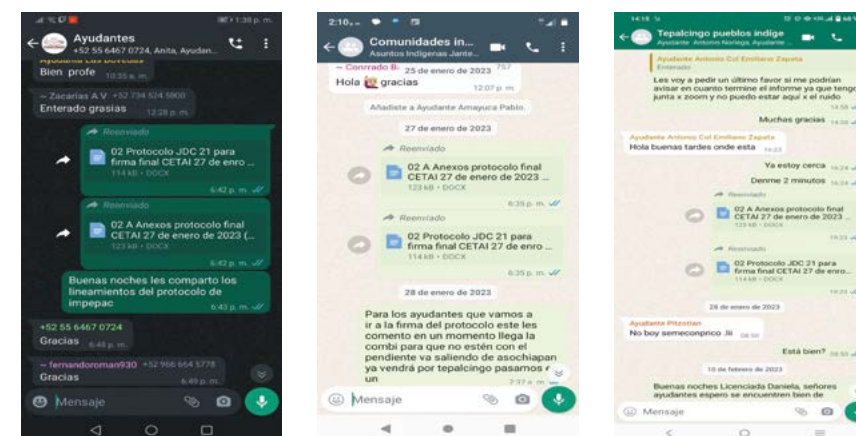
Ayudantes
+52 55 6467 0724, Anita, Ayudan...

Bien profe 10:35 a.m.

~ Zacarias A V +52 734 524 5900
Enterado grasias 12:28 p.m.

Reenviado
02 Protocolo JDC 21 para firma final CETAI 27 de enero ...
114 kB • DOCX
6:42 p.m.

Reenviado
02 A Anexos protocolo final CETAI 27 de enero de 2023 (...
123 kB • DOCX
6:42 p.m.

Buenas noches les comparto los lineamientos del protocolo de impepac
6:43 p.m.

+52 55 6467 0724
Gracias 6:48 p.m.

~ fernandoroman930 +52 966 664 5778
Gracias 6:49 p.m.

Mensaje

2:10
Comunidades in...
Asuntos Indígenas Jante...

~ Conrrado B 25 de enero de 2023
Hola gracias 12:07 p.m.

Añadiste a Ayudante Amayuca Pablo.

27 de enero de 2023

Reenviado
02 A Anexos protocolo final CETAI 27 de enero de 2023 ...
123 kB • DOCX
6:35 p.m.

Reenviado
02 Protocolo JDC 21 para firma final CETAI 27 de enero ...
114 kB • DOCX
6:35 p.m.

28 de enero de 2023

Para los ayudantes que vamos a ir a la firma del protocolo este les comento en un momento llega la combi para que no estén con el pendiente va saliendo de asochiapan ya vendrá por tepalcingo pasamos r un
7:37 a.m.

Mensaje

14:18
Tepalcingo pueblos indige
Ayudante Antonio Noriega, Ayudante ...

Ayudante Antonio Col Emiliano Zapata
Enterado

Les voy a pedir un último favor si me podrían avisar en cuanto termine el informe ya que tengo junta x zoom y no puedo estar aquí x el ruido
14:58

Muchas gracias 14:59

Ayudante Antonio Col Emiliano Zapata
Hola buenas tardes onde esta 16:23

Ya estoy cerca 16:24

Denme 2 minutos 16:24

Reenviado
02 A Anexos protocolo final CETAI 27 de enero de 2023 ...
123 kB • DOCX
19:23

Reenviado
02 Protocolo JDC 21 para firma final CETAI 27 de enero...
114 kB • DOCX
19:23

28 de enero de 2023

Ayudante Pitzotlan
No boy semeconprico .lii 08:50

Está bien? 08:51

10 de febrero de 2023

Buenas noches Licenciada Daniela, señores ayudantes espero se encuentren bien de

Mensaje